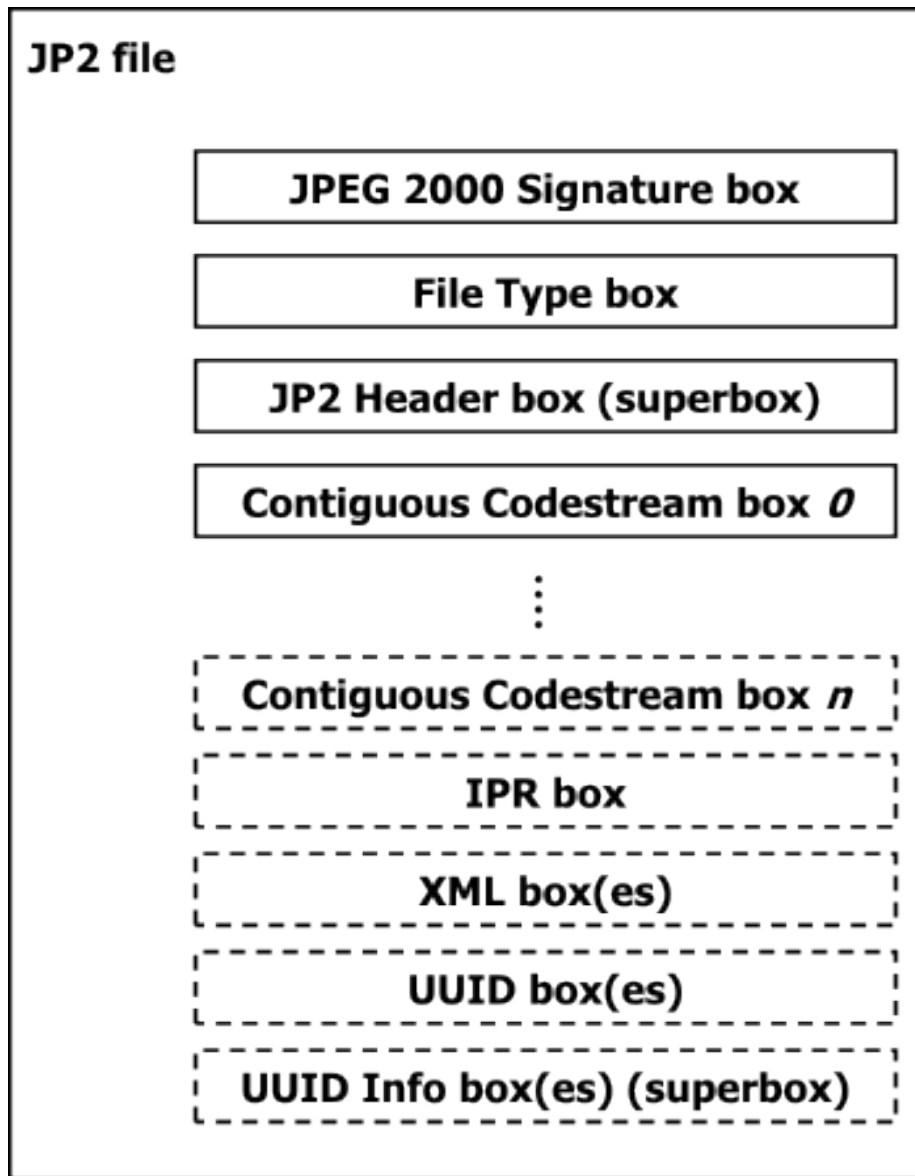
JP2 file

JPEG 2000 Signature box

File Type box

JP2 Header box (superbox)

Contiguous Codestream box *0*

Contiguous Codestream box *n*

IPR box

XML box(es)

UUID box(es)

UUID Info box(es) (superbox)